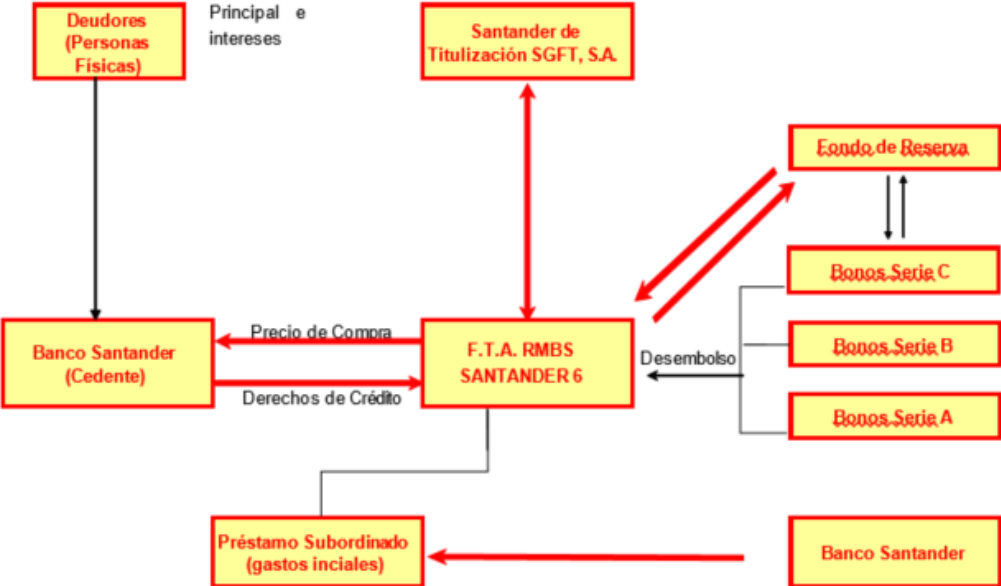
Deudores (Personas Físicas)

Principal e intereses

Santander de Titulización SGFT, S.A.

Fondo de Reserva

Bonos Serie C

Bonos Serie B

Bonos Serie A

Banco Santander (Cedente)

Precio de Compra

Derechos de Crédito

F.T.A. RMBS SANTANDER 6

Desembolso

Préstamo Subordinado (gastos inciales)

Banco Santander